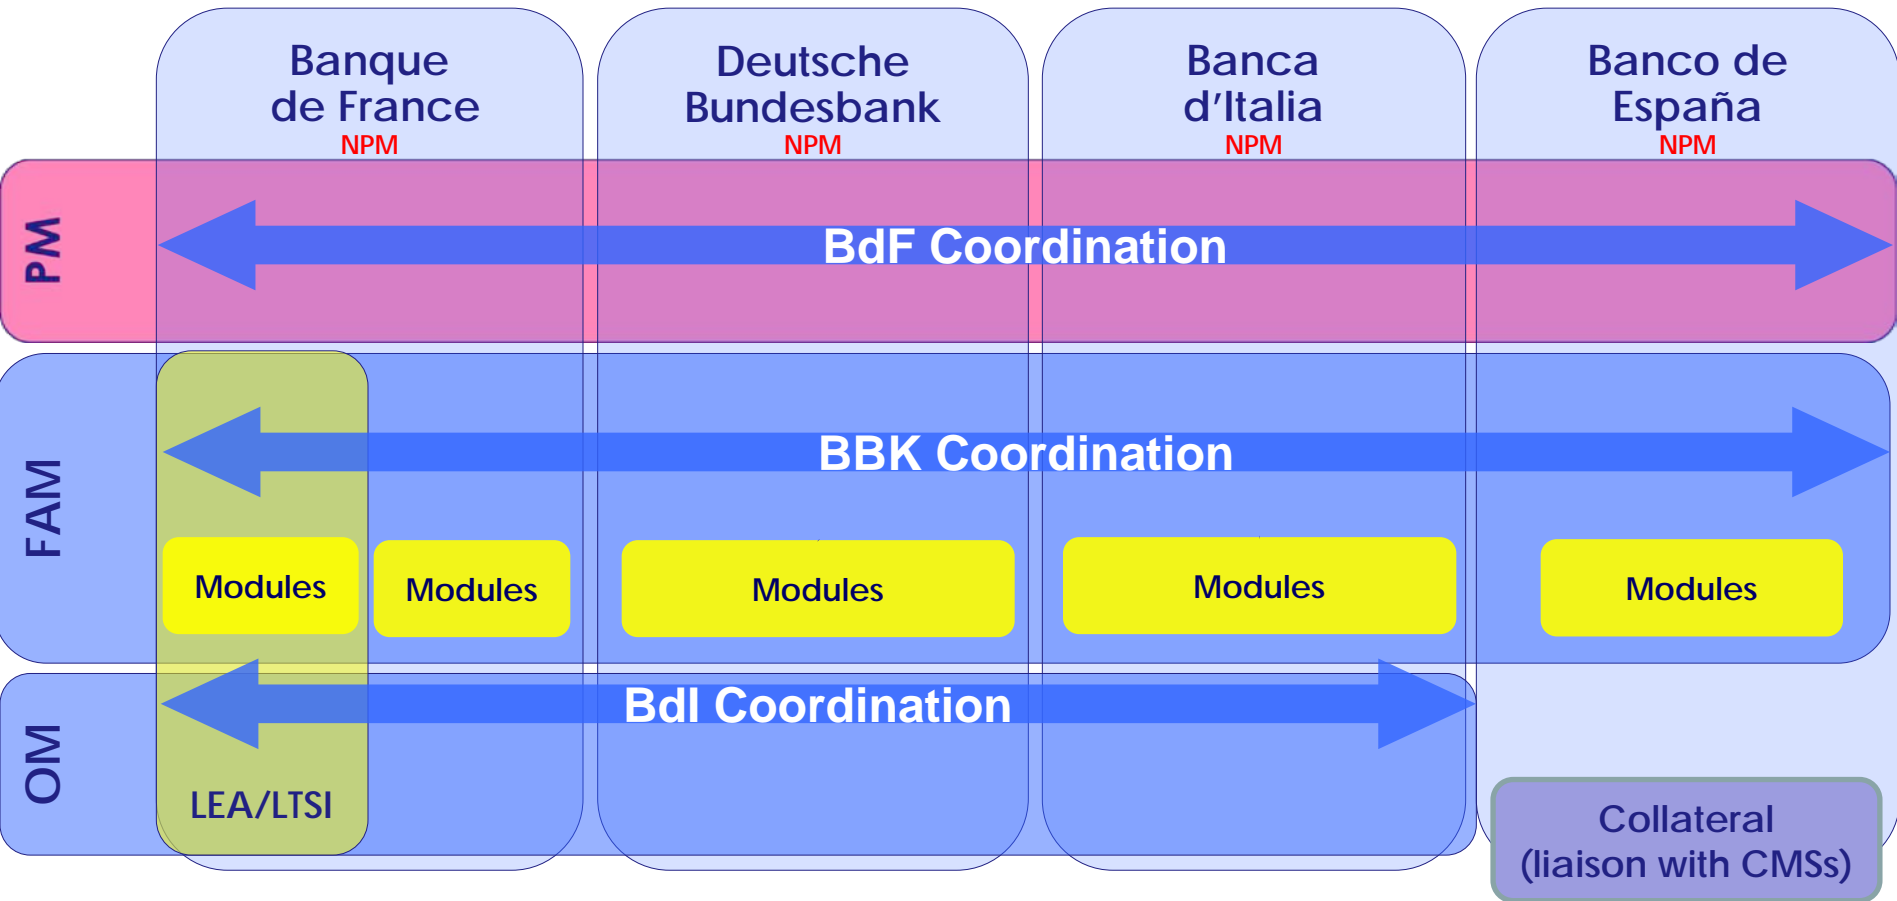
Banque de France
NPM

Deutsche Bundesbank
NPM

Banca d'Italia
NPM

Banco de España
NPM

PM

BdF Coordination

FAM

BBK Coordination

Modules

Modules

Modules

Modules

Modules

OM

BdI Coordination

LEA/LTSI

Collateral (liaison with CMSs)